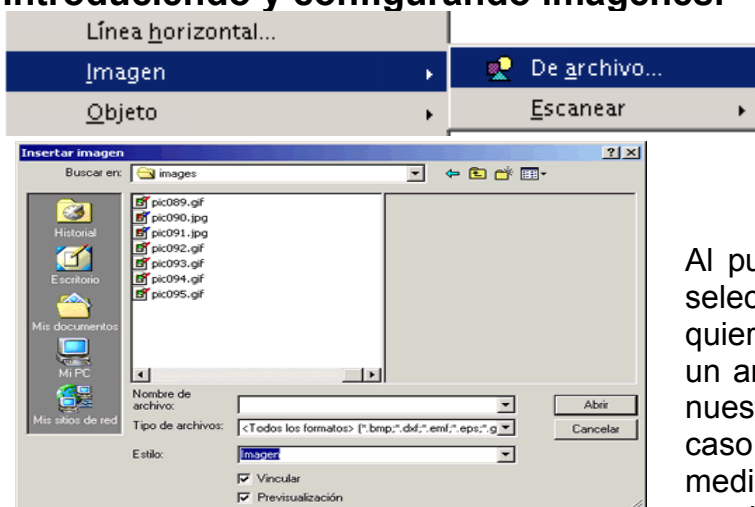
Línea horizontal...
Imagen
Objeto
De archivo...
Escanear

Insertar imagen
?
Buscar en: images
pic089.gif
pic090.jpg
pic091.jpg
pic092.gif
pic093.gif
pic094.gif
pic095.gif
Historial
Escritorio
Mis documentos
Mi PC
Mis sitios de red
Nombre de archivo:
Tipo de archivos: <Todos los formatos> (*.bmp;*.dxf;*.emf;*.eps;*.g
Estilo: Imagen
Vincular
Previsualización
Abrir
Cancelar

Al pu
selec
quier
un a
nues
caso
medi